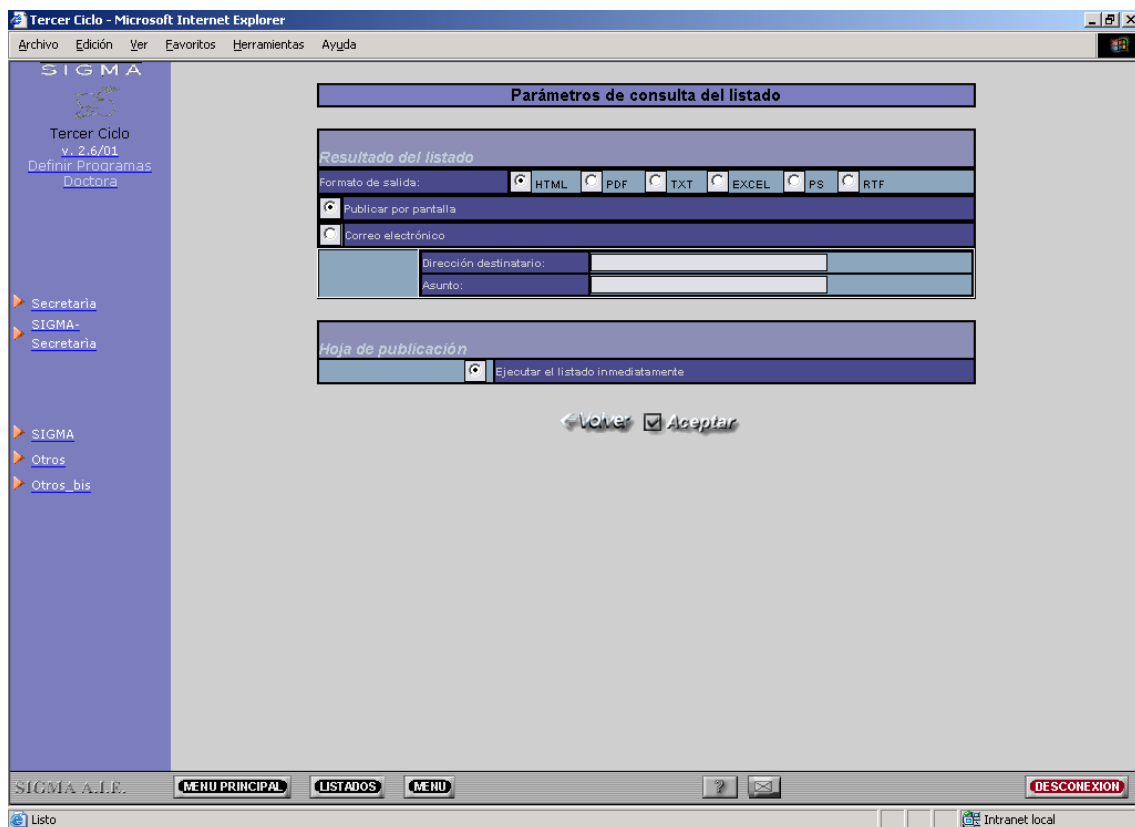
Tercer Ciclo - Microsoft Internet Explorer

Archivo Edición Ver Favoritos Herramientas Ayuda

SIGMA

Tercer Ciclo
v. 2.6/01
Definir Programas Doctora

Secretaría
SIGMA-Secretaria

SIGMA
Otros
Otros_bis

Parámetros de consulta del listado

Resultado del listado

Formato de salida: HTML PDF TXT EXCEL PS RTF

Publicar por pantalla

Correo electrónico

| Dirección destinatario: | |
|---|---|
| Asunto: | |

Hoja de publicación

Ejecutar el listado inmediatamente

Volver Aceptar

SIGMA A.I.E. MENU PRINCIPAL LISTADOS MENU ? DESCONEXION

Listo

Intranet local